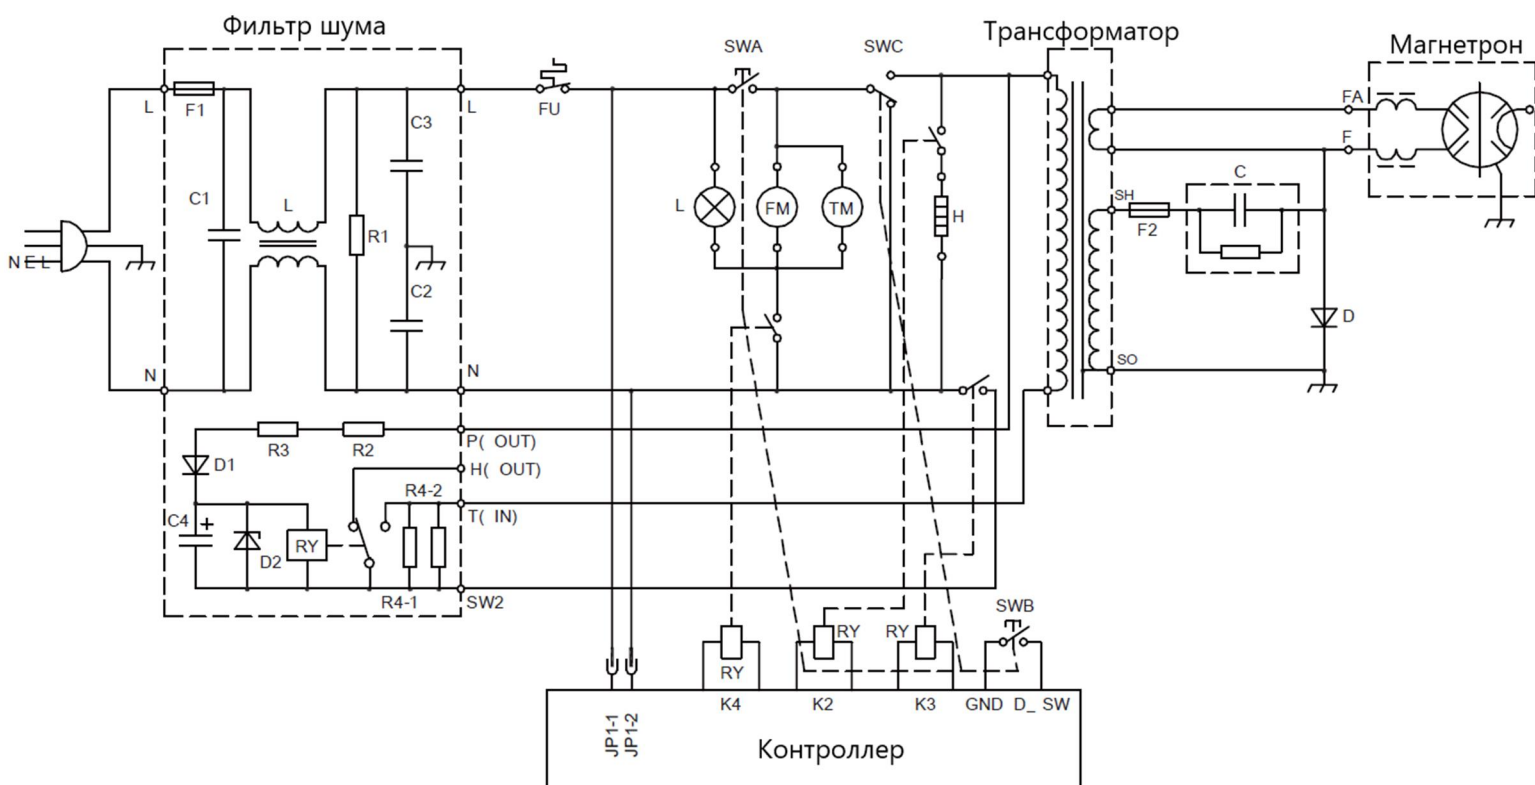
Фильтр шума

Трансформатор

Магнетрон

SWA

SWC

L

F1

L

FU

C3

C1

L

R1

C2

N E L

N

N

L

FM

TM

H

FA

F

SH

C

F2

D

SO

R3

R2

P( OUT)

D1

H( OUT)

R4-2

C4

T( IN)

RY

D2

R4-1

SW2

SWB

RY

RY

RY

JP1-1

JP1-2

K4

K2

K3

GND

D_ SW

Контроллер